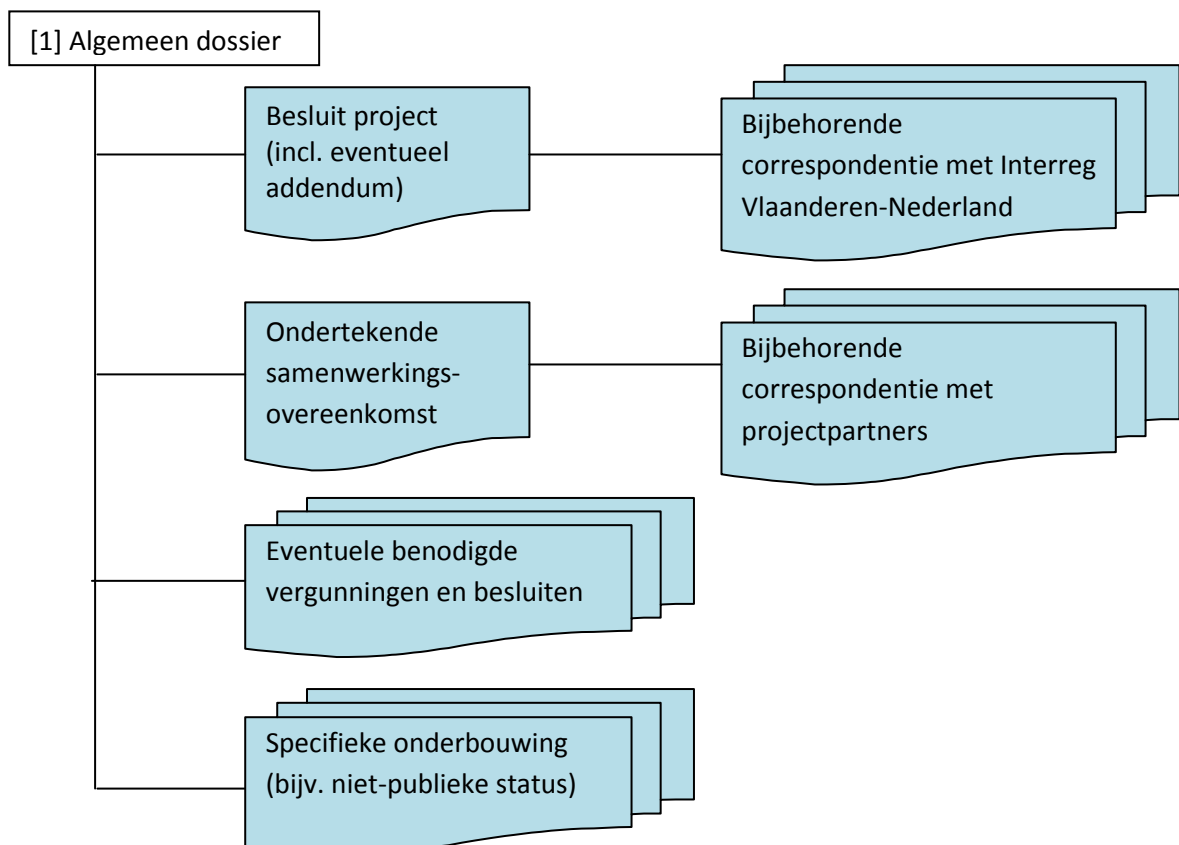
[1] Algemeen dossier

Besluit project (incl. eventueel addendum)

Bijbehorende correspondentie met Interreg Vlaanderen-Nederland

Ondertekende samenwerkingsovereenkomst

Bijbehorende correspondentie met projectpartners

Eventuele benodigde vergunningen en besluiten

Specifieke onderbouwing (bijv. niet-publieke status)